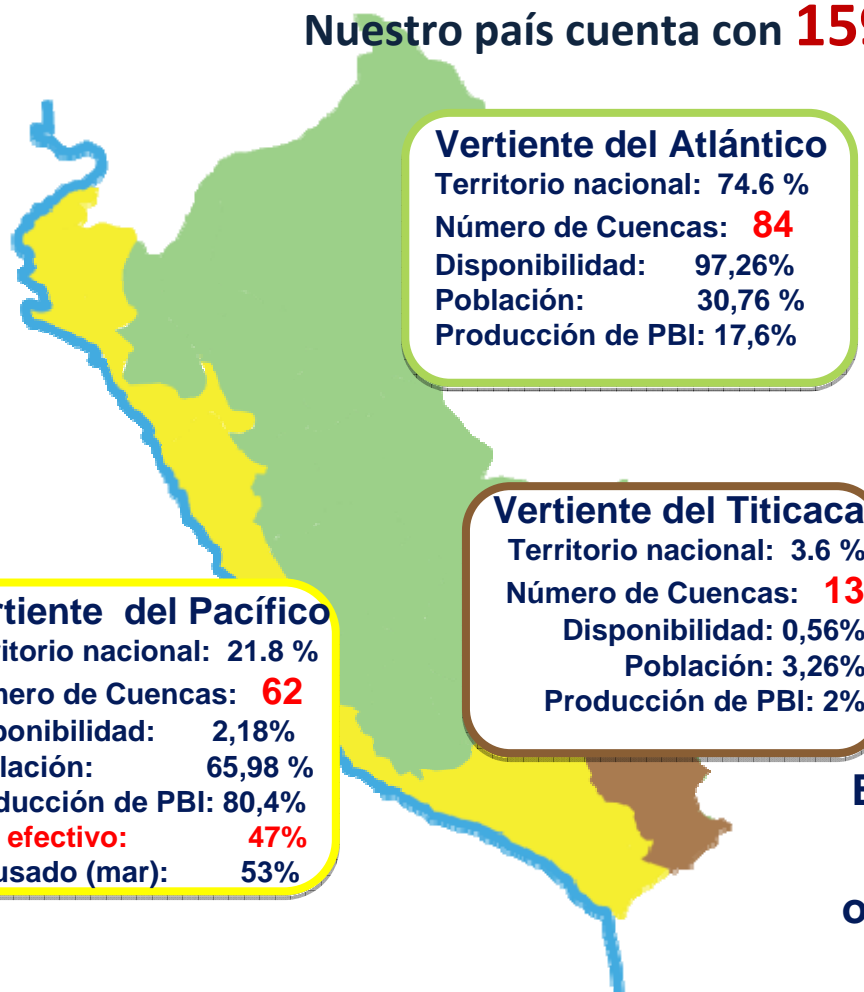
Nuestro país cuenta con 15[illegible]

Vertiente del Atlántico
Territorio nacional: 74.6 %
Número de Cuencas: 84
Disponibilidad: 97,26%
Población: 30,76 %
Producción de PBI: 17,6%

Vertiente del Titicaca
Territorio nacional: 3.6 %
Número de Cuencas: 13
Disponibilidad: 0,56%
Población: 3,26%
Producción de PBI: 2%

rtiente del Pacífico
itorio nacional: 21.8 %
mero de Cuencas: 62
ponibilidad: 2,18%
lación: 65,98 %
ducción de PBI: 80,4%
efectivo: 47%
usado (mar): 53%

E

o